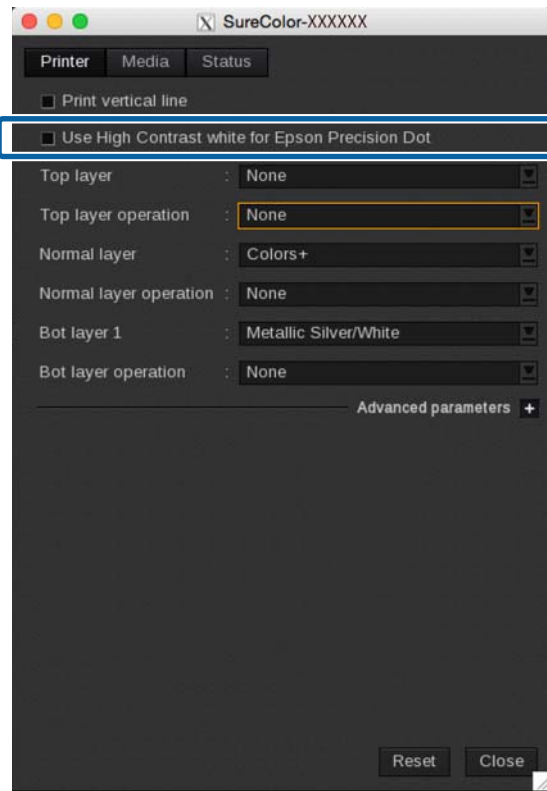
SureColor-XXXXXX

Printer Media Status

Print vertical line

Use High Contrast white for Epson Precision Dot

| | | |
|---|---|---|
| Top layer | : | None |
| Top layer operation | : | None |
| Normal layer | : | Colors+ |
| Normal layer operation | : | None |
| Bot layer 1 | : | Metallic Silver/White |
| Bot layer operation | : | None |

Advanced parameters +

Reset Close